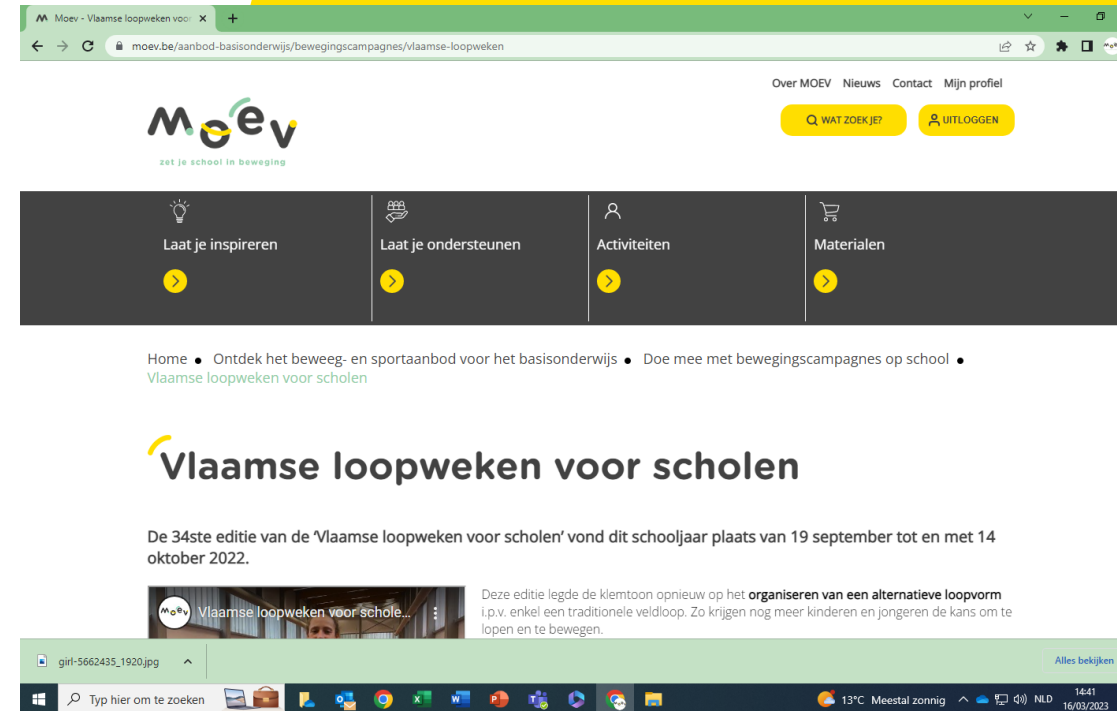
Moev - Vlaamse loopweken voor

moev.be/aanbod-basisonderwijs/bewegingscampagnes/vlaamse-loopweken

Over MOEV Nieuws Contact Mijn profiel

Moev
zet je school in beweging

WAT ZOEK JE?
UITLOGGEN

Laat je inspireren
Laat je ondersteunen
Activiteiten
Materialen

Home • Ontdek het beweeg- en sportaanbod voor het basisonderwijs • Doe mee met bewegingscampagnes op school • Vlaamse loopweken voor scholen

Vlaamse loopweken voor scholen

De 34ste editie van de 'Vlaamse loopweken voor scholen' vond dit schooljaar plaats van 19 september tot en met 14 oktober 2022.

Vlaamse loopweken voor schole...

Deze editie legde de klemtoon opnieuw op het organiseren van een alternatieve loopvorm i.p.v. enkel een traditionele veldloop. Zo krijgen nog meer kinderen en jongeren de kans om te lopen en te bewegen.

girl-5662435_1920.jpg

Alles bekijken

Typ hier om te zoeken

13°C Meestal zonnig NLD 14:41 16/03/2023